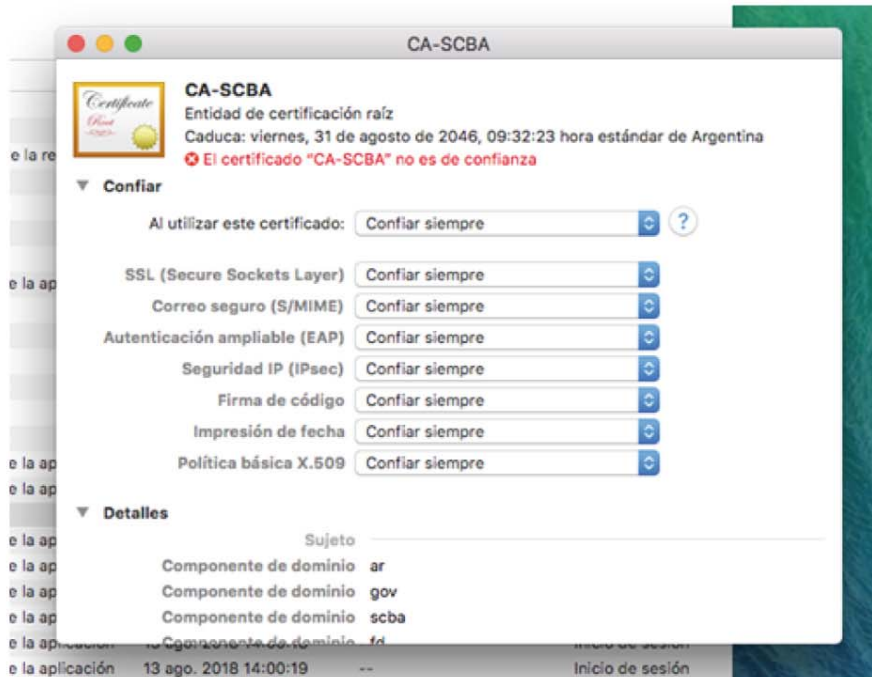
CA-SCBA

Certificate Root

CA-SCBA
Entidad de certificación raíz
Caduca: viernes, 31 de agosto de 2046, 09:32:23 hora estándar de Argentina
El certificado "CA-SCBA" no es de confianza

Confiar

Al utilizar este certificado: Confiar siempre ?

SSL (Secure Sockets Layer) Confiar siempre
Correo seguro (S/MIME) Confiar siempre
Autenticación ampliable (EAP) Confiar siempre
Seguridad IP (IPsec) Confiar siempre
Firma de código Confiar siempre
Impresión de fecha Confiar siempre
Política básica X.509 Confiar siempre

Detalles

Sujeto
Componente de dominio ar
Componente de dominio gov
Componente de dominio scba
Componente de dominio fd

e la re
e la ap
e la ap
e la ap
e la ap
e la ap
e la ap
e la ap
e la aplicación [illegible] Inicio de sesión
e la aplicación 13 ago. 2018 14:00:19 -- Inicio de sesión